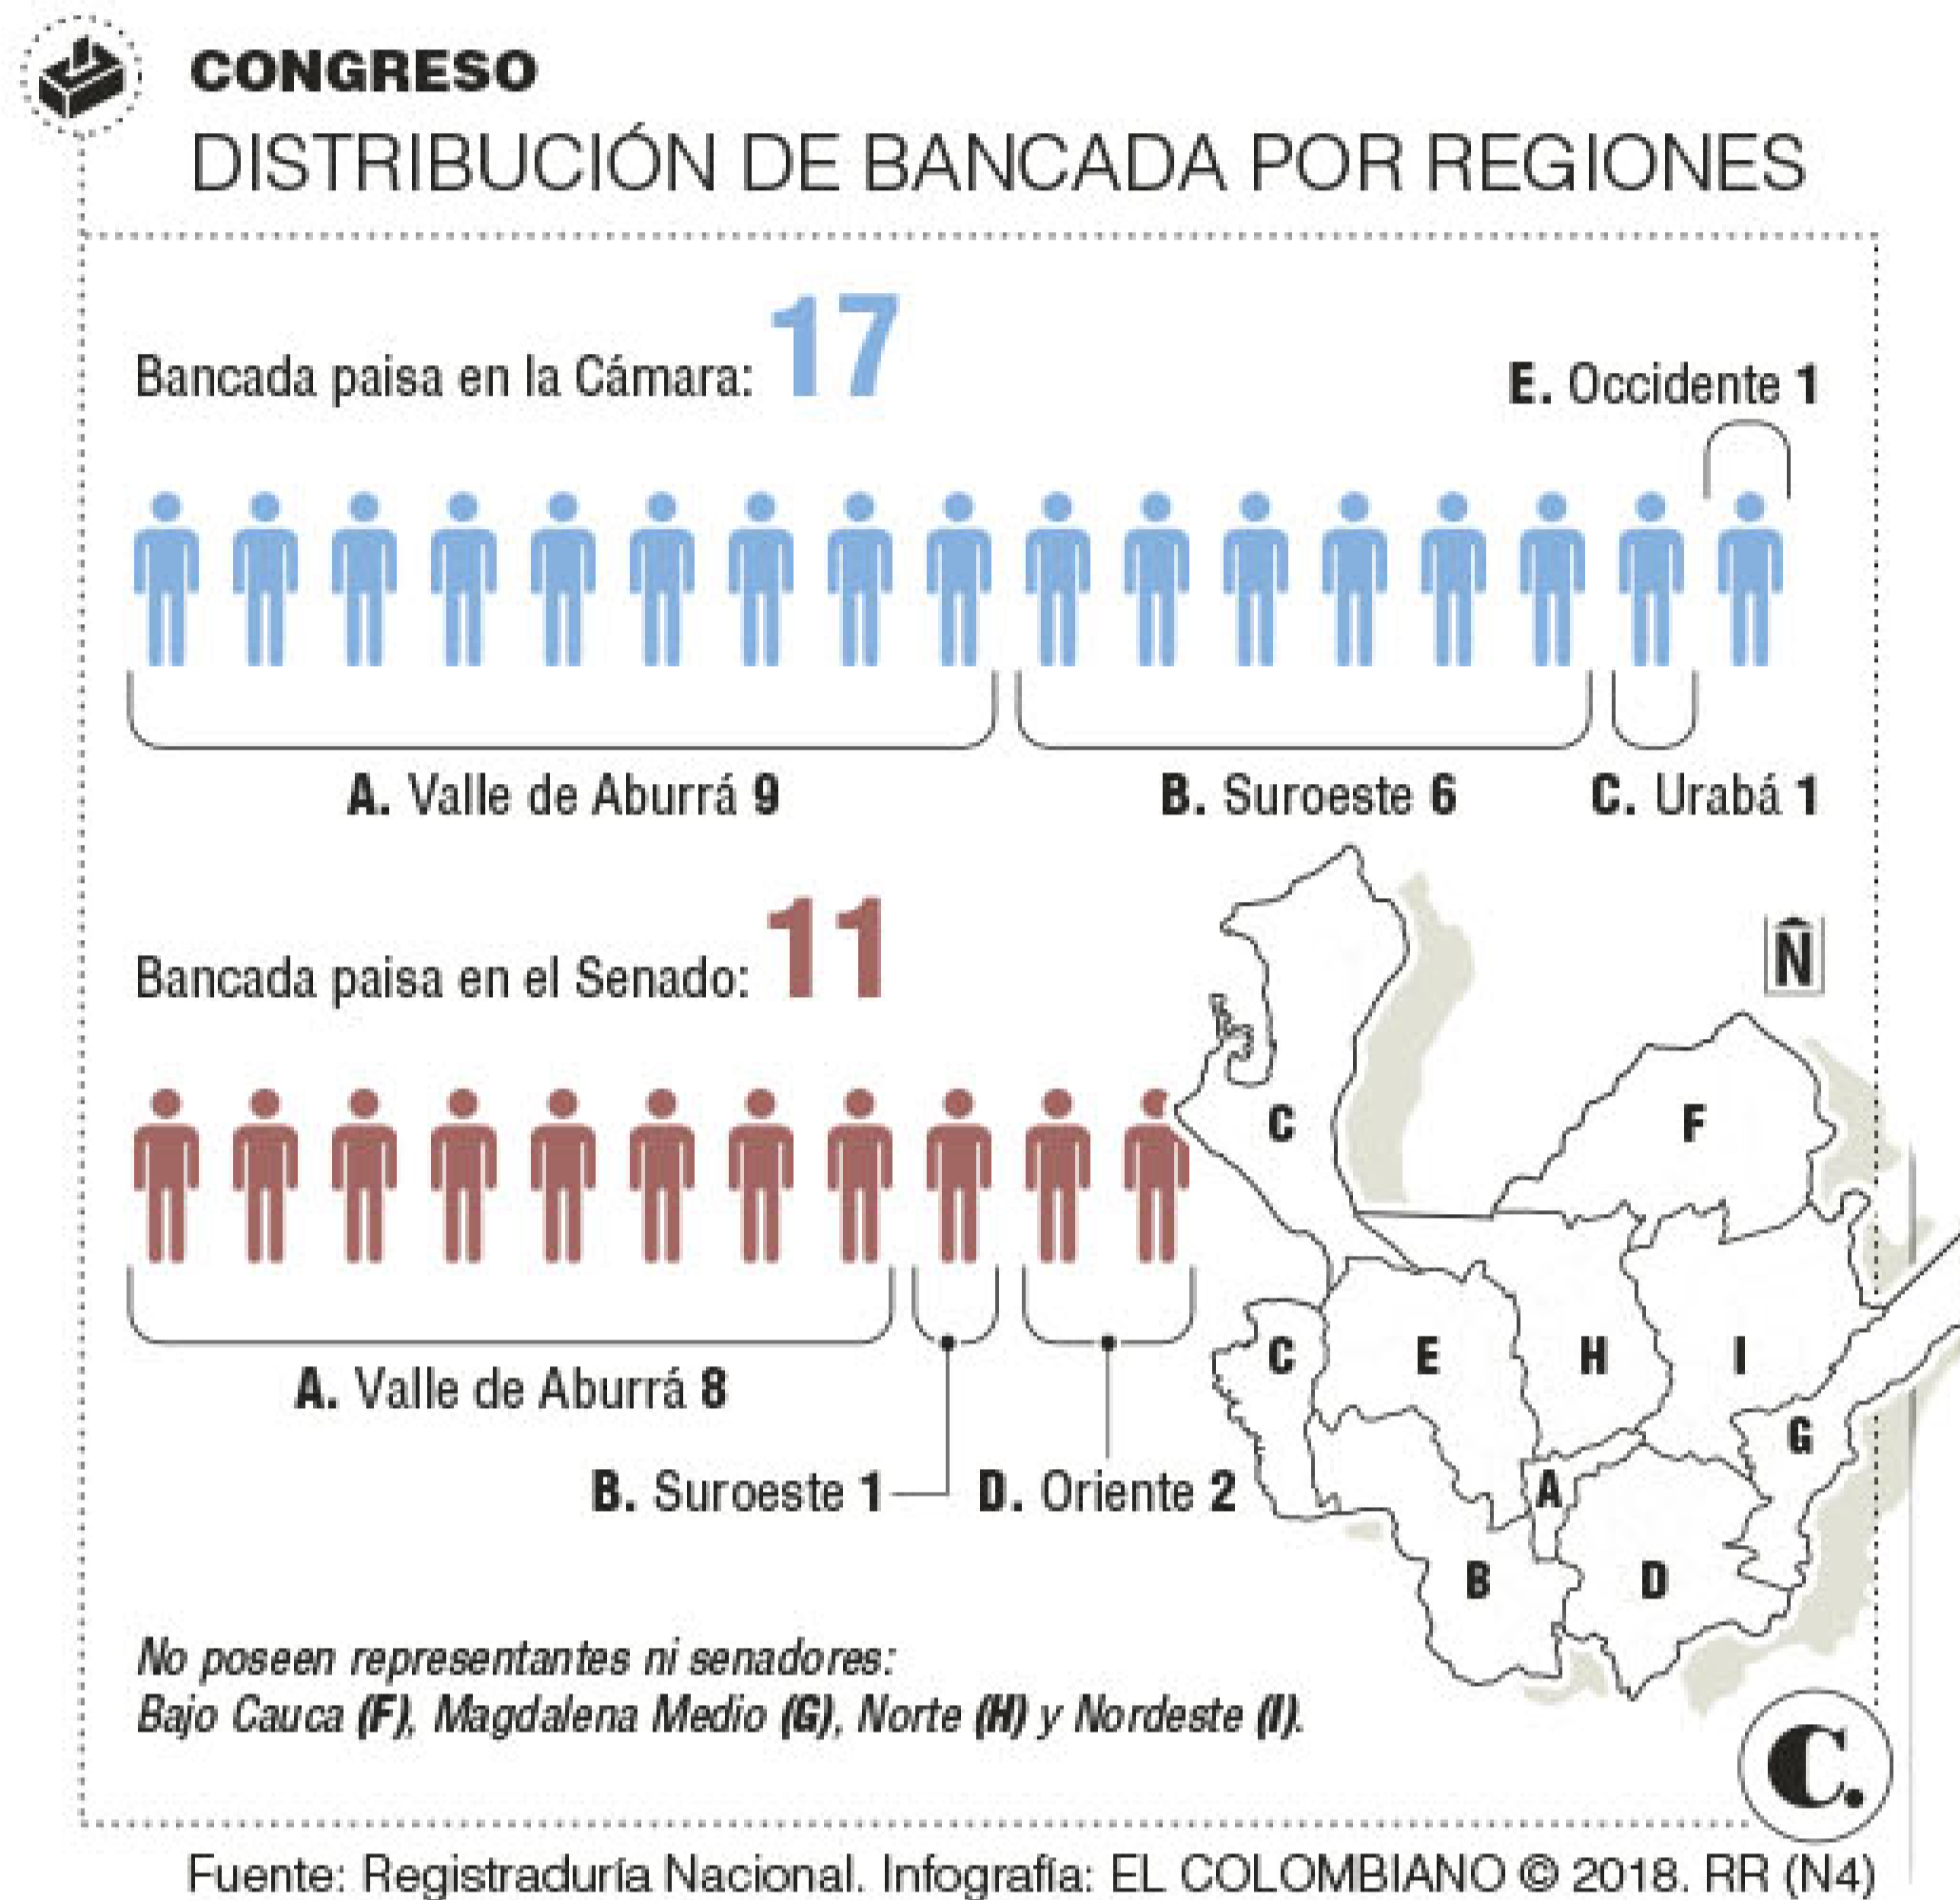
CONGRESO

DISTRIBUCIÓN DE BANCADA POR REGIONES

Bancada paisa en la Cámara: 17

E. Occidente 1

A. Valle de Aburrá 9

B. Suroeste 6

C. Urabá 1

Bancada paisa en el Senado: 11

A. Valle de Aburrá 8

B. Suroeste 1

D. Oriente 2

Ñ

C

F

C

E

H

I

G

A

B

D

No poseen representantes ni senadores: Bajo Cauca (F), Magdalena Medio (G), Norte (H) y Nordeste (I).

C.

Fuente: Registraduría Nacional. Infografía: EL COLOMBIANO © 2018. RR (N4)